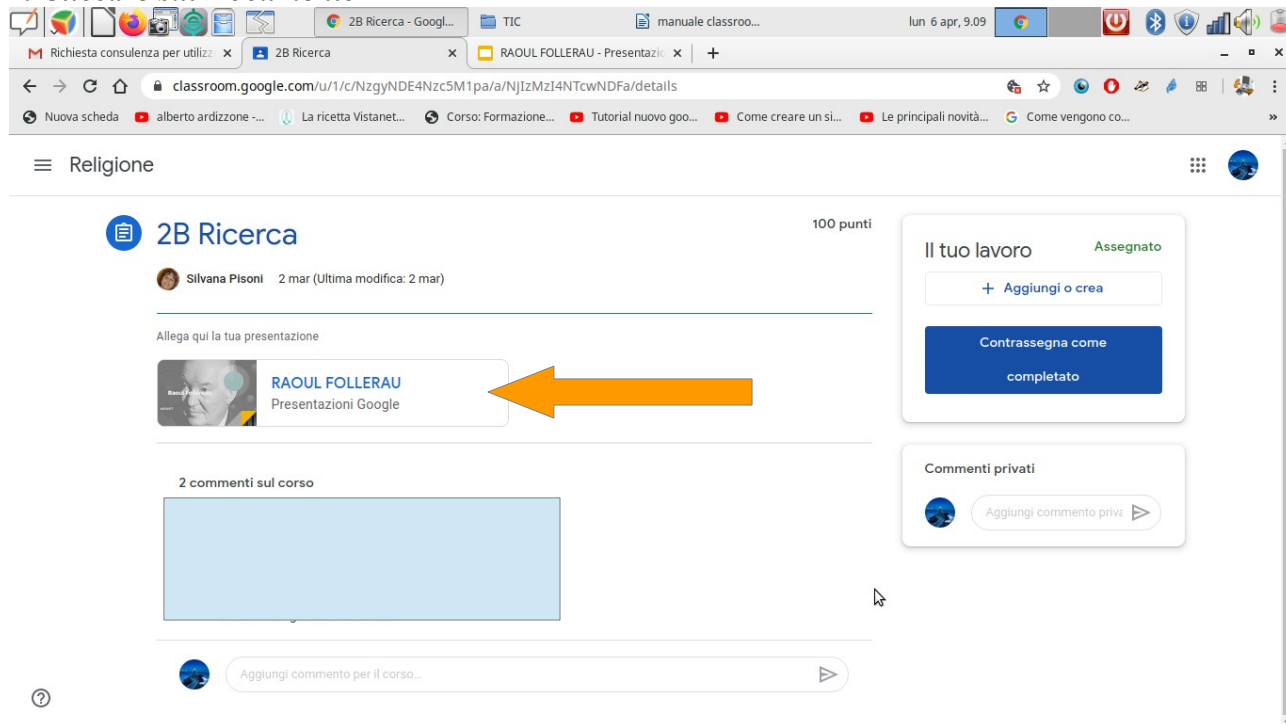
2B Ricerca - Googl... TIC manuale classroo... lun 6 apr, 9.09

Richiesta consulenza per utilizz × 2B Ricerca × RAOUL FOLLERAU - Presentazio × +

classroom.google.com/u/1/c/NzgyNDE4Nzc5M1pa/a/NjIzMzI4NTcwNDFa/details

Nuova scheda alberto ardizzone -... La ricetta Vistanet... Corso: Formazione... Tutorial nuovo goo... Come creare un si... Le principali novità... Come vengono co...

Religione

2B Ricerca

100 punti

Silvana Pisoni 2 mar (Ultima modifica: 2 mar)

Allega qui la tua presentazione

RAOUL FOLLERAU
Presentazioni Google

2 commenti sul corso

Aggiungi commento per il corso...

Il tuo lavoro

Assegnato

+ Aggiungi o crea

Contrassegna come completato

Commenti privati

Aggiungi commento priva

?